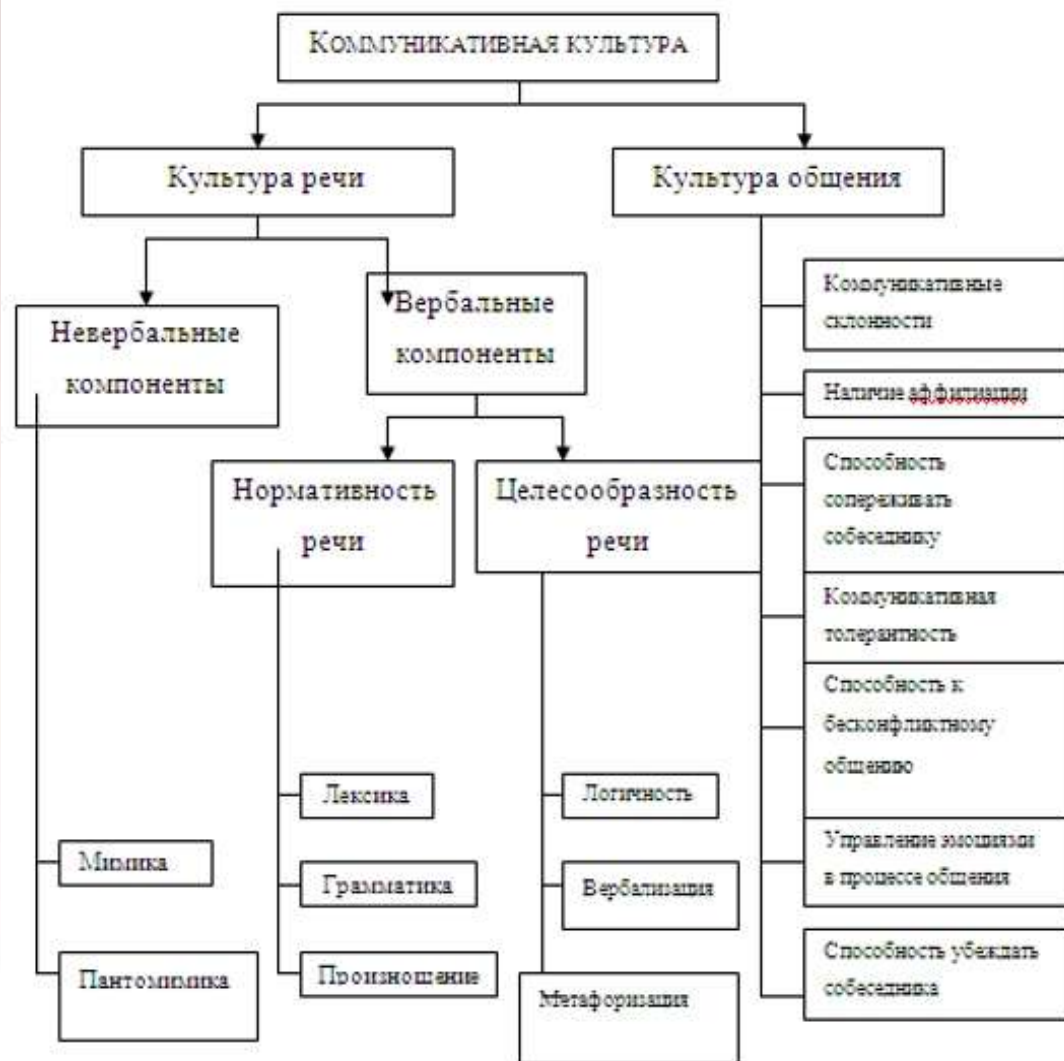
Коммуникативная культура

Культура речи

Культура общения

Невербальные компоненты

Вербальные компоненты

Нормативность речи

Целесообразность речи

Лексика

Грамматика

Произношение

Логичность

Вербализация

Метафоризация

Мимика

Пантомимика

Коммуникативные склонности

Наличие аффилиации

Способность сопереживать собеседнику

Коммуникативная толерантность

Способность к бесконфликтному общению

Управление эмоциями в процессе общения

Способность убеждать собеседника